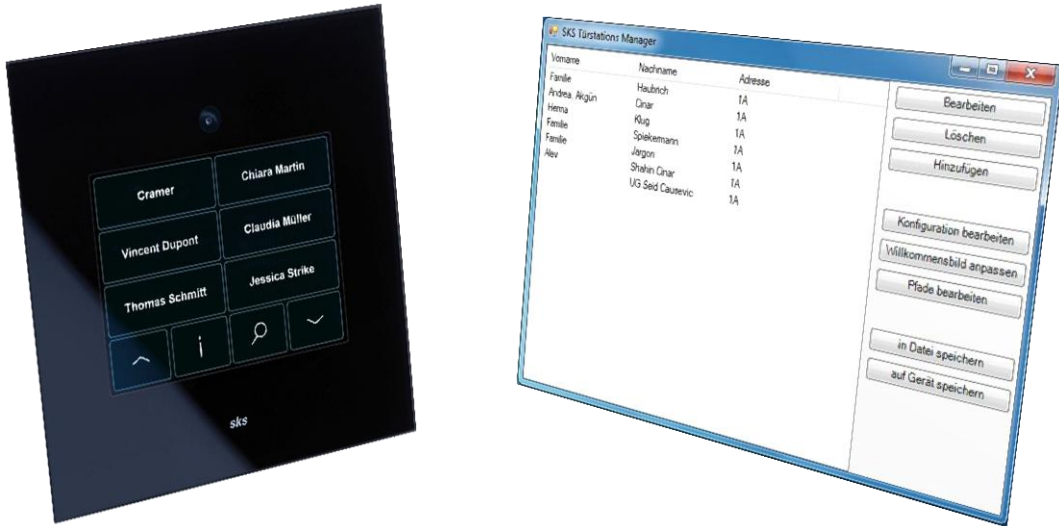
Cramer
Chiara Martin
Vincent Dupont
Claudia Müller
Thomas Schmitt
Jessica Strike
sks

SKS Türstations Manager

| Vorname | Nachname | Adresse |
|---|---|---|
| Familie | Haubrich | 1A |
| Andrea Akgün | Cinar | 1A |
| Herma | Klug | 1A |
| Familie | Spiekermann | 1A |
| Familie | Jargon | 1A |
| Alev | Shahin Cinar | 1A |
| | UG Seid Caurevic | 1A |
| | | 1A |

Bearbeiten
Löschen
Hinzufügen
Konfiguration bearbeiten
Willkommensbild anpassen
Pfade bearbeiten
in Datei speichern
auf Gerät speichern